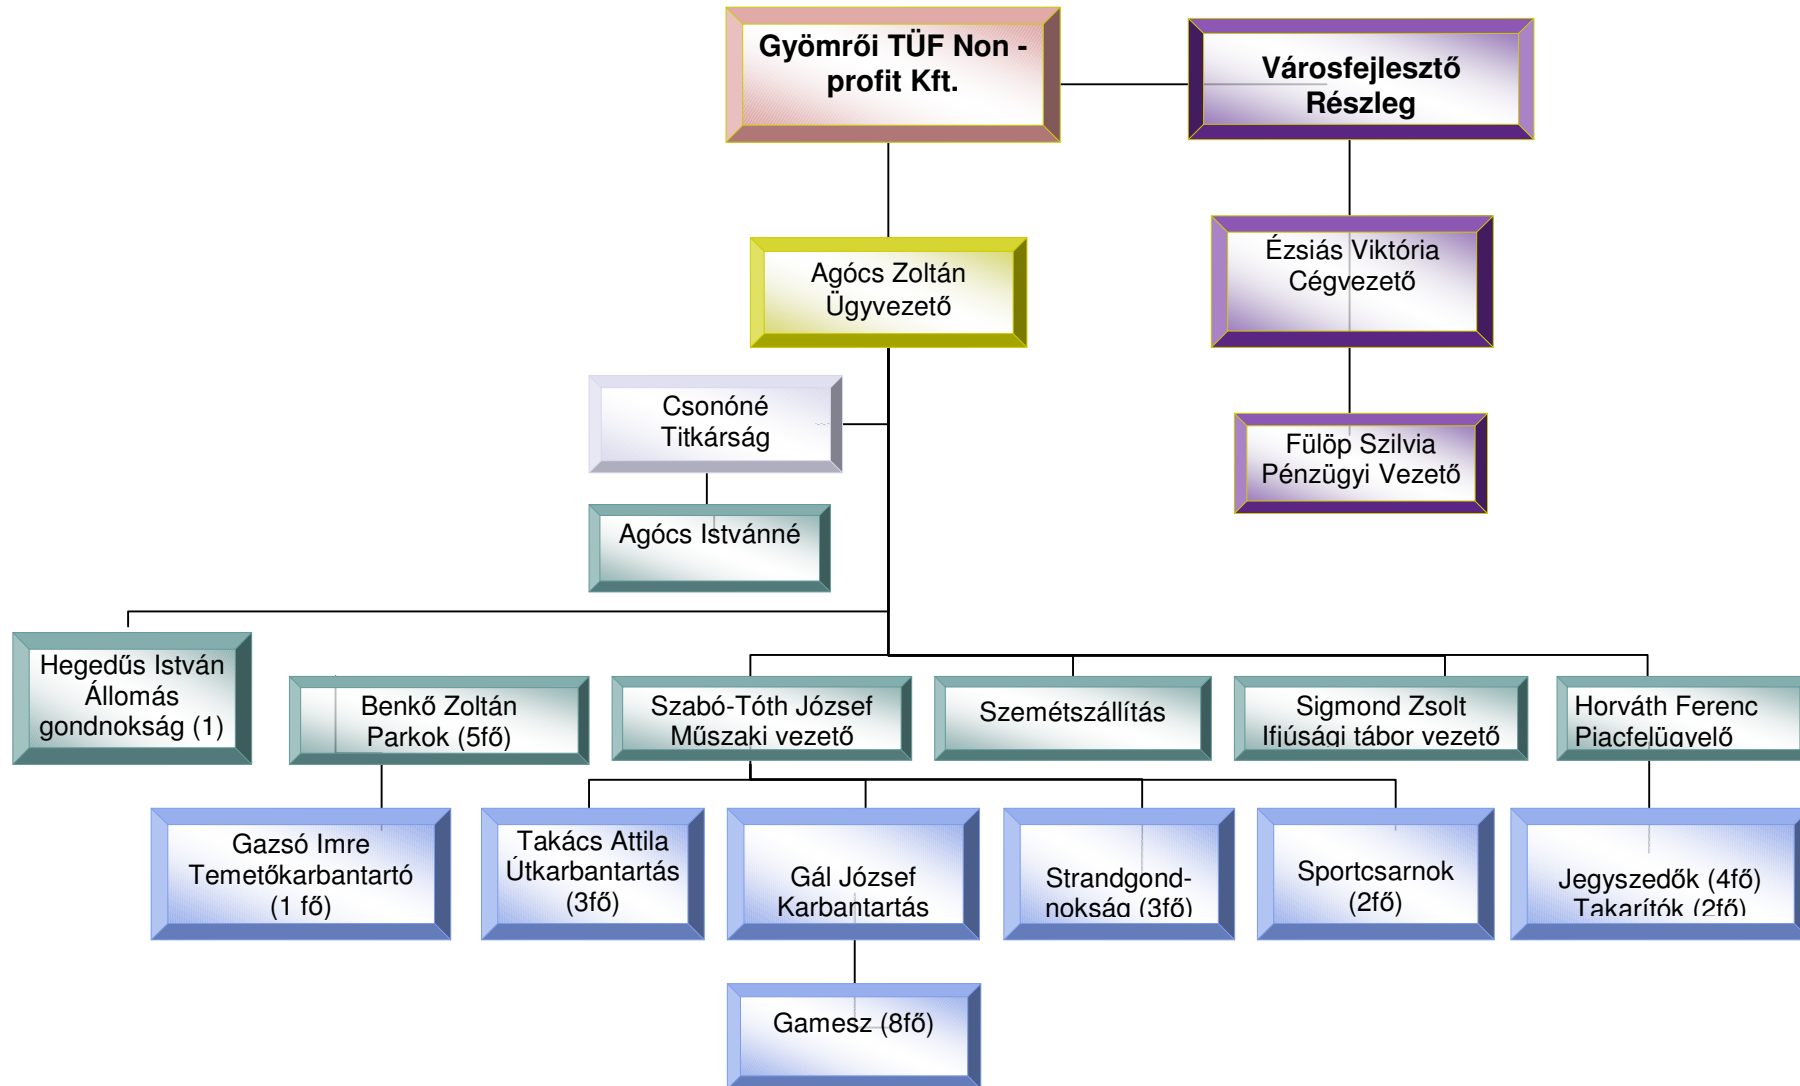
Gyömrői TÜF Non - profit Kft.

Városfejlesztő Részleg

Agócs Zoltán Ügyvezető

Ézsiás Viktória Cégvezető

Fülöp Szilvia Pénzügyi Vezető

Csonóné Titkárság

Agócs Istvánné

Hegedűs István Állomás gondnokság (1)

Benkő Zoltán Parkok (5fő)

Szabó-Tóth József Műszaki vezető

Szemétszállítás

Sigmond Zsolt Ifjúsági tábor vezető

Horváth Ferenc Piacfelügyelő

Gazsó Imre Temetőkarbantartó (1 fő)

Takács Attila Útkarbantartás (3fő)

Gál József Karbantartás

Strandgondnokság (3fő)

Sportcsarnok (2fő)

Jegyszedők (4fő) Takarítók (2fő)

Gamesz (8fő)